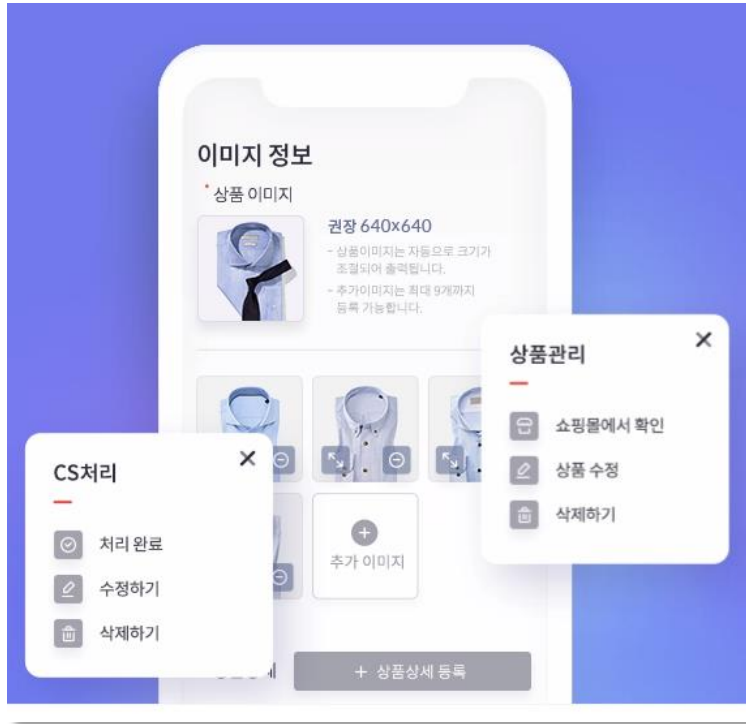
이미지 정보

*상품 이미지

권장 640x640

- 상품이미지는 자동으로 크기가 조절되어 출력됩니다.

- 추가이미지는 최대 9개까지 등록 가능합니다.

추가 이미지

상품관리

쇼핑몰에서 확인

상품 수정

삭제하기

CS처리

처리 완료

수정하기

삭제하기

+ 상품상세 등록